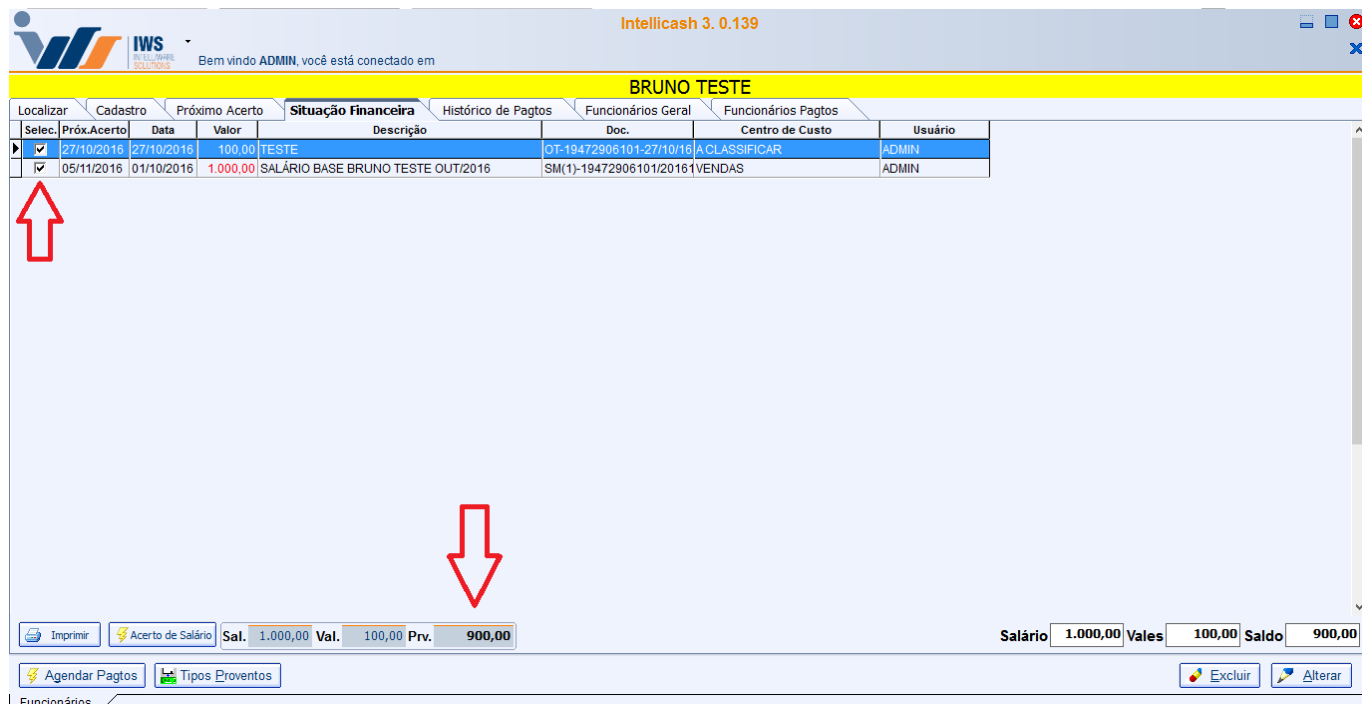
IWS INTELLIWARE SOLUTIONS

Intellicash 3. 0.139

Bem vindo ADMIN, você está conectado em

BRUNO TESTE

Localizar | Cadastro | Próximo Acerto | Situação Financeira | Histórico de Pagtos | Funcionários Geral | Funcionários Pagtos

| Selec. | Próx.Acerto | Data | Valor | Descrição | Doc. | Centro de Custo | Usuário |
|---|---|---|---|---|---|---|---|
| ☑ | 27/10/2016 | 27/10/2016 | 100,00 | TESTE | OT-19472906101-27/10/16 | A CLASSIFICAR | ADMIN |
| ☑ | 05/11/2016 | 01/10/2016 | 1.000,00 | SALÁRIO BASE BRUNO TESTE OUT/2016 | SM(1)-19472906101/20161 | VENDAS | ADMIN |

Imprimir | Acerto de Salário | Sal. 1.000,00 | Val. 100,00 | Prv. 900,00

Salário 1.000,00 | Vales 100,00 | Saldo 900,00

Agendar Pagtos | Tipos Proventos

Excluir | Alterar

Funcionários